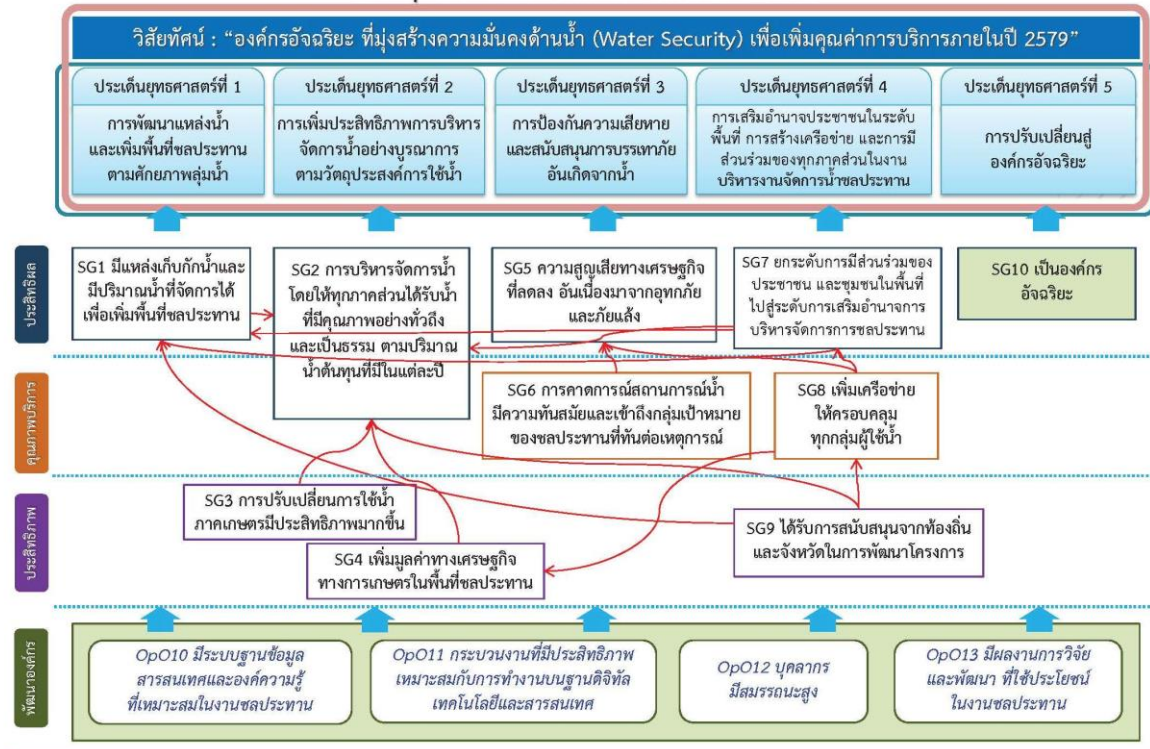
วิสัยทัศน์ : "องค์กรอัจฉริยะ ที่มุ่งสร้างความมั่นคงด้านน้ำ (Water Security) เพื่อเพิ่มคุณค่าการบริการภายในปี 2579"

ประเด็นยุทธศาสตร์ที่ 1
การพัฒนาแหล่งน้ำและเพิ่มพื้นที่ชลประทานตามศักยภาพลุ่มน้ำ

ประเด็นยุทธศาสตร์ที่ 2
การเพิ่มประสิทธิภาพการบริหารจัดการน้ำอย่างบูรณาการตามวัตถุประสงค์การใช้น้ำ

ประเด็นยุทธศาสตร์ที่ 3
การป้องกันความเสียหายและสนับสนุนการบรรเทาภัยอันเกิดจากน้ำ

ประเด็นยุทธศาสตร์ที่ 4
การเสริมอำนาจประชาชนในระดับพื้นที่ การสร้างเครือข่าย และการมีส่วนร่วมของทุกภาคส่วนในงานบริหารงานจัดการน้ำชลประทาน

ประเด็นยุทธศาสตร์ที่ 5
การปรับเปลี่ยนสู่องค์กรอัจฉริยะ

ประสิทธิผล

SG1 มีแหล่งเก็บกักน้ำและมีปริมาณน้ำที่จัดการได้ เพื่อเพิ่มพื้นที่ชลประทาน

SG2 การบริหารจัดการน้ำโดยให้ทุกภาคส่วนได้รับน้ำที่มีคุณภาพอย่างทั่วถึงและเป็นธรรม ตามปริมาณน้ำต้นทุนที่มีในแต่ละปี

SG5 ความสูญเสียทางเศรษฐกิจที่ลดลง อันเนื่องมาจากอุทกภัยและภัยแล้ง

SG7 ยกระดับการมีส่วนร่วมของประชาชน และชุมชนในพื้นที่ไปสู่ระดับการเสริมอำนาจการบริหารจัดการการชลประทาน

SG10 เป็นองค์กรอัจฉริยะ

คุณภาพบริการ

SG6 การคาดการณ์สถานการณ์น้ำมีความทันสมัยและเข้าถึงกลุ่มเป้าหมายของชลประทานที่ทันต่อเหตุการณ์

SG8 เพิ่มเครือข่ายให้ครอบคลุมทุกกลุ่มผู้ใช้น้ำ

ประสิทธิภาพ

SG3 การปรับเปลี่ยนการใช้น้ำภาคเกษตรมีประสิทธิภาพมากขึ้น

SG9 ได้รับการสนับสนุนจากท้องถิ่นและจังหวัดในการพัฒนาโครงการ

SG4 เพิ่มมูลค่าทางเศรษฐกิจทางการเกษตรในพื้นที่ชลประทาน

พัฒนาองค์กร

OpO10 มีระบบฐานข้อมูลสารสนเทศและองค์ความรู้ที่เหมาะสมในงานชลประทาน

OpO11 กระบวนงานที่มีประสิทธิภาพเหมาะสมกับการทำงานบนฐานดิจิทัลเทคโนโลยีและสารสนเทศ

OpO12 บุคลากรมีสมรรถนะสูง

OpO13 มีผลงานการวิจัยและพัฒนา ที่ใช้ประโยชน์ในงานชลประทาน